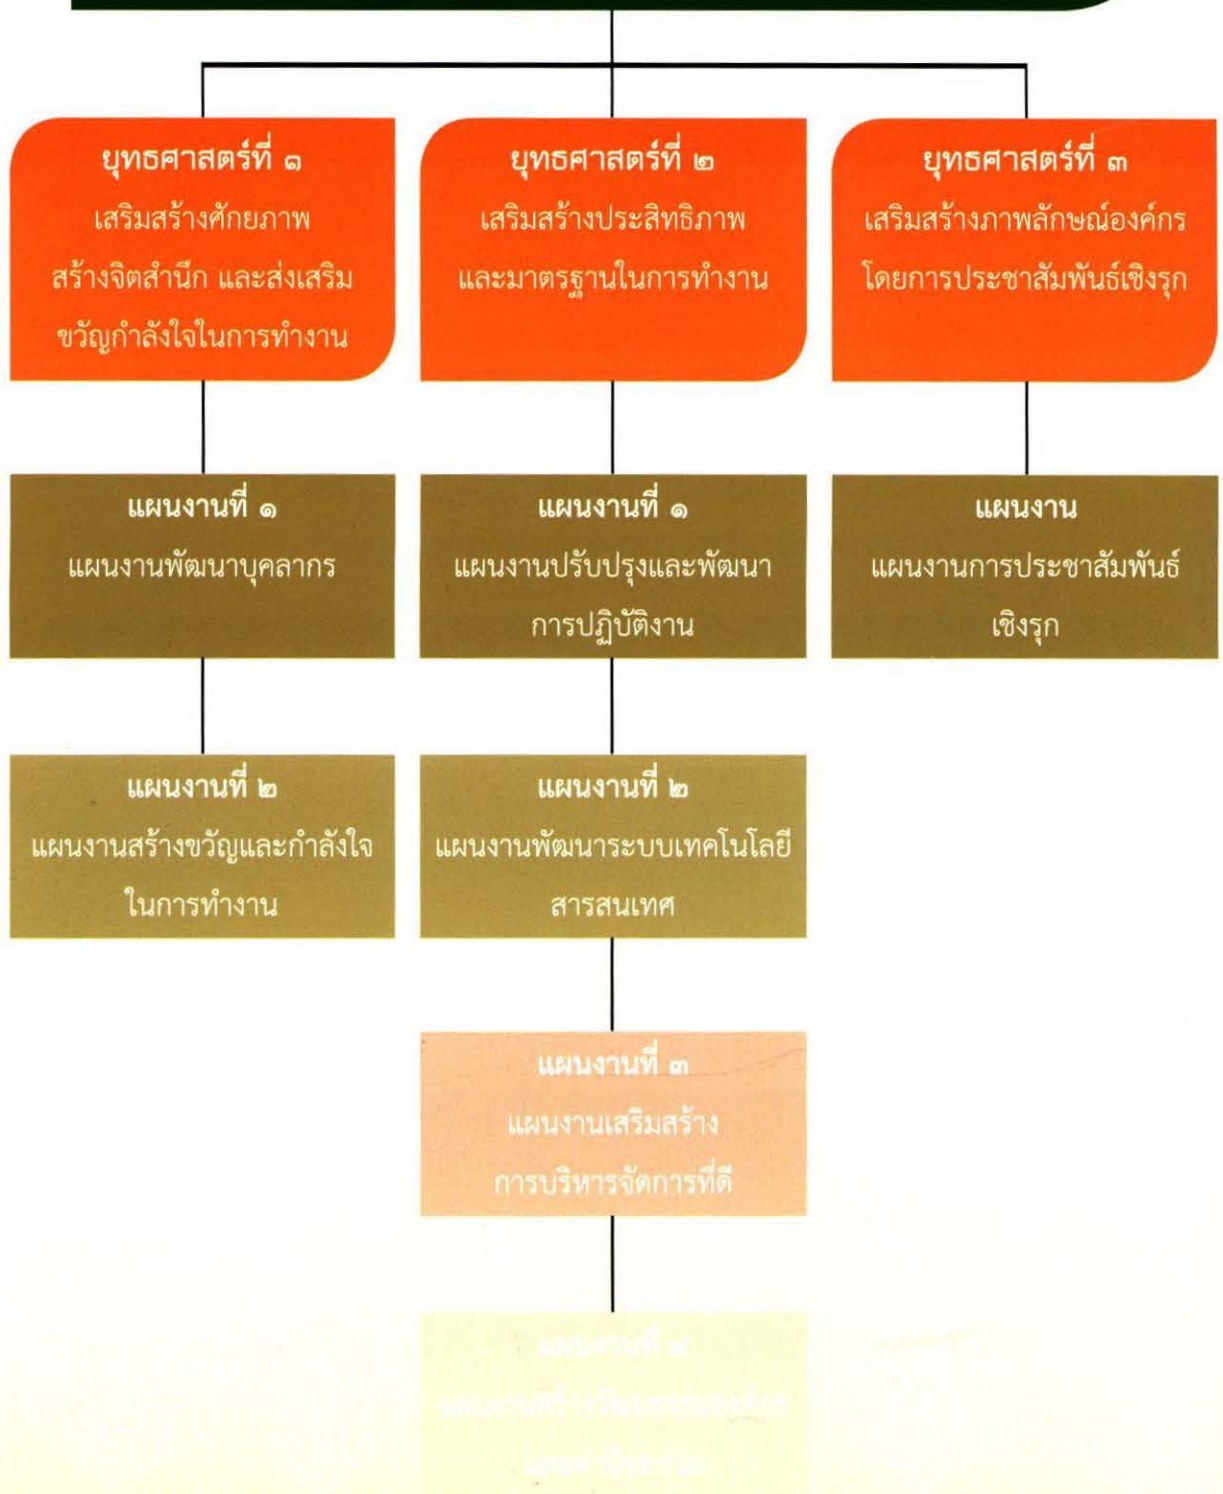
ยุทธศาสตร์ที่ ๑
เสริมสร้างศักยภาพ สร้างจิตสำนึก และส่งเสริมขวัญกำลังใจในการทำงาน

ยุทธศาสตร์ที่ ๒
เสริมสร้างประสิทธิภาพและมาตรฐานในการทำงาน

ยุทธศาสตร์ที่ ๓
เสริมสร้างภาพลักษณ์องค์กรโดยการประชาสัมพันธ์เชิงรุก

แผนงานที่ ๑
แผนงานพัฒนาบุคลากร

แผนงานที่ ๑
แผนงานปรับปรุงและพัฒนาการปฏิบัติงาน

แผนงาน
แผนงานการประชาสัมพันธ์เชิงรุก

แผนงานที่ ๒
แผนงานสร้างขวัญและกำลังใจในการทำงาน

แผนงานที่ ๒
แผนงานพัฒนาระบบเทคโนโลยีสารสนเทศ

แผนงานที่ ๓
แผนงานเสริมสร้างการบริหารจัดการที่ดี

แผนงานที่ ๔
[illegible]